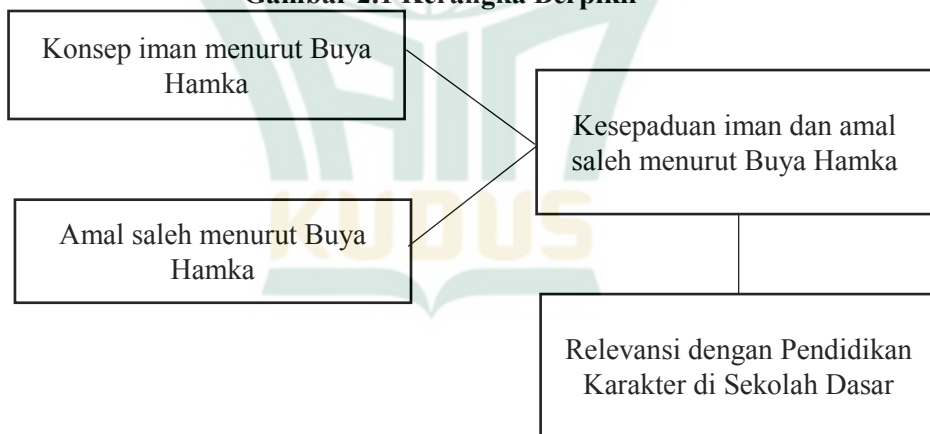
Gambar 2.1 Kerangka Berpikir

Konsep iman menurut Buya Hamka

Amal saleh menurut Buya Hamka

Kesepaduan iman dan amal saleh menurut Buya Hamka

Relevansi dengan Pendidikan Karakter di Sekolah Dasar

KUDUS